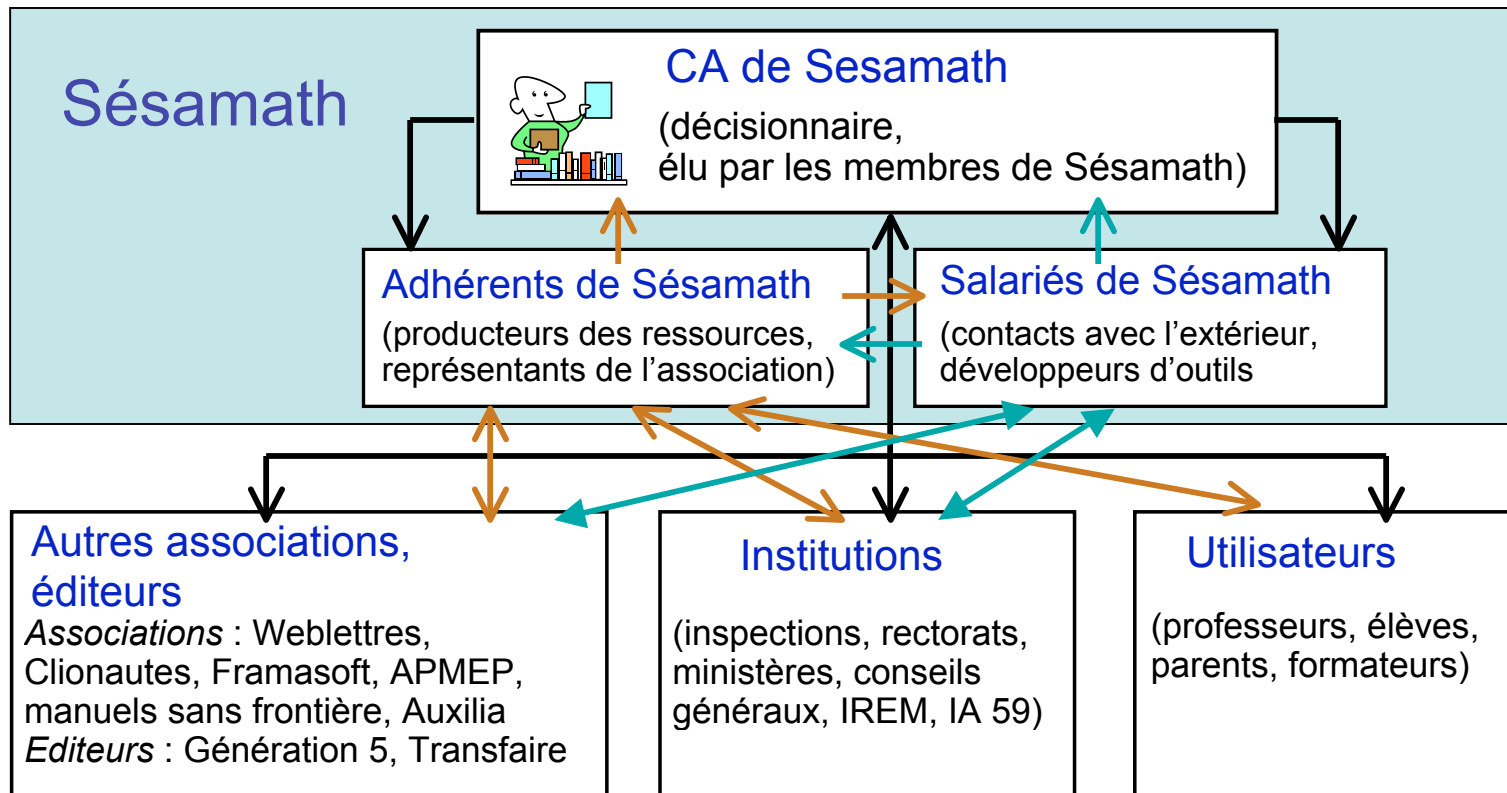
Sésamath

CA de Sesamath

(décisionnaire, élu par les membres de Sésamath)

Adhérents de Sésamath

(producteurs des ressources, représentants de l'association)

Salariés de Sésamath

(contacts avec l'extérieur, développeurs d'outils

Autres associations, éditeurs

*Associations* : Weblettres, Clionautes, Framasoft, APMEP, manuels sans frontière, Auxilia

*Editeurs* : Génération 5, Transfaire

Institutions

(inspections, rectorats, ministères, conseils généraux, IREM, IA 59)

Utilisateurs

(professeurs, élèves, parents, formateurs)